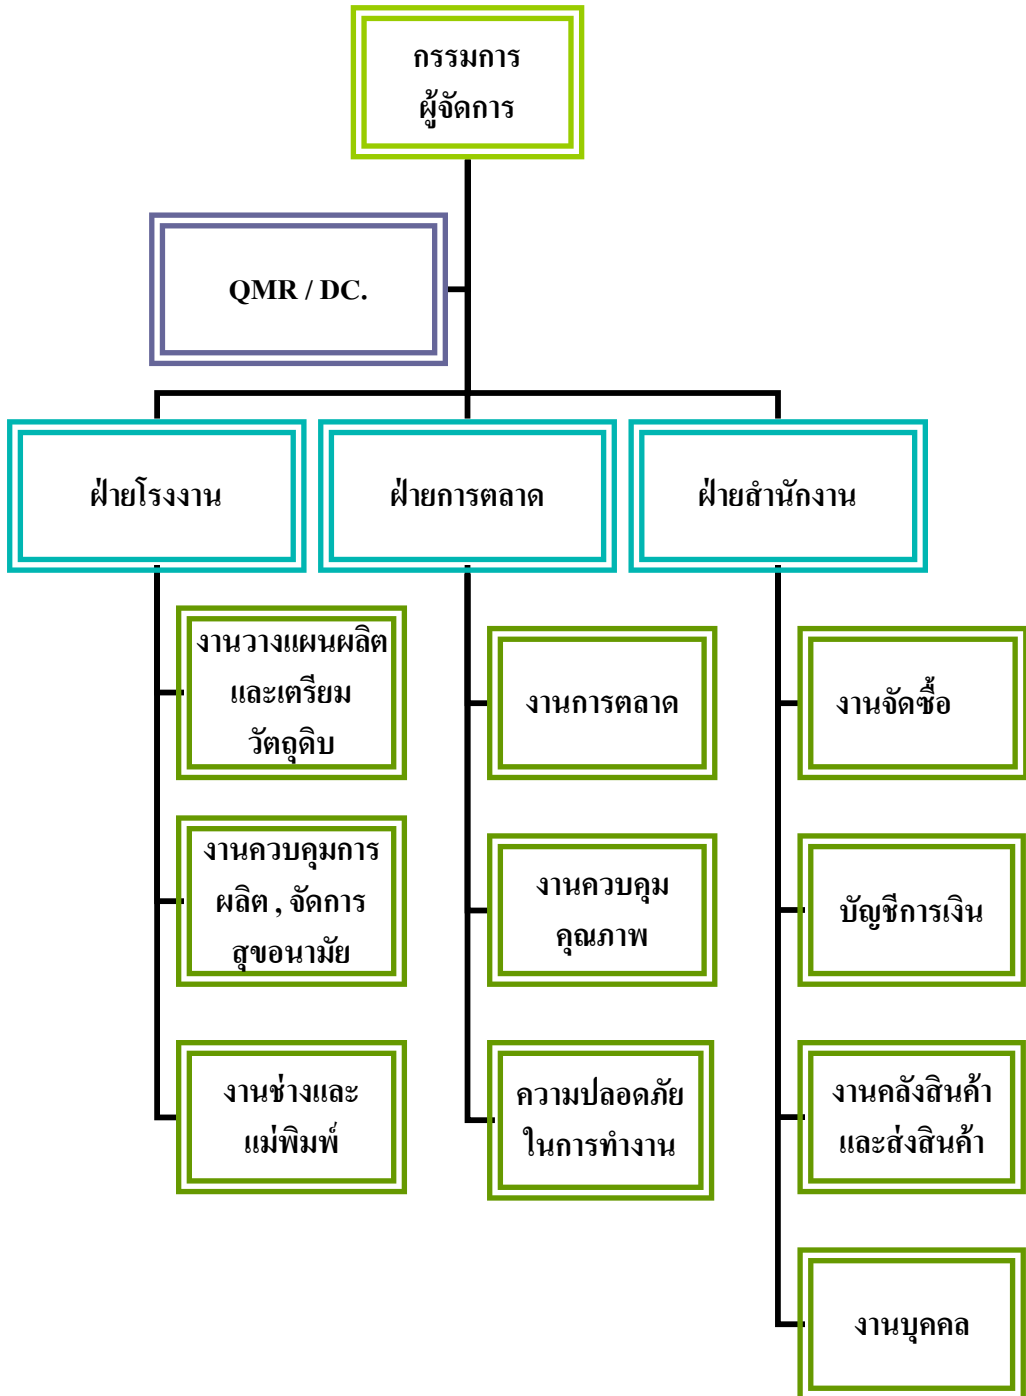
กรรมการ
ผู้จัดการ

QMR / DC.

ฝ่ายโรงงาน

ฝ่ายการตลาด

ฝ่ายสำนักงาน

งานวางแผนผลิต และเตรียม วัตถุดิบ

งานควบคุมการ ผลิต , จัดการ สุขอนามัย

งานช่างและ แม่พิมพ์

งานการตลาด

งานควบคุม คุณภาพ

ความปลอดภัย ในการทำงาน

งานจัดซื้อ

บัญชีการเงิน

งานคลังสินค้า และส่งสินค้า

งานบุคคล